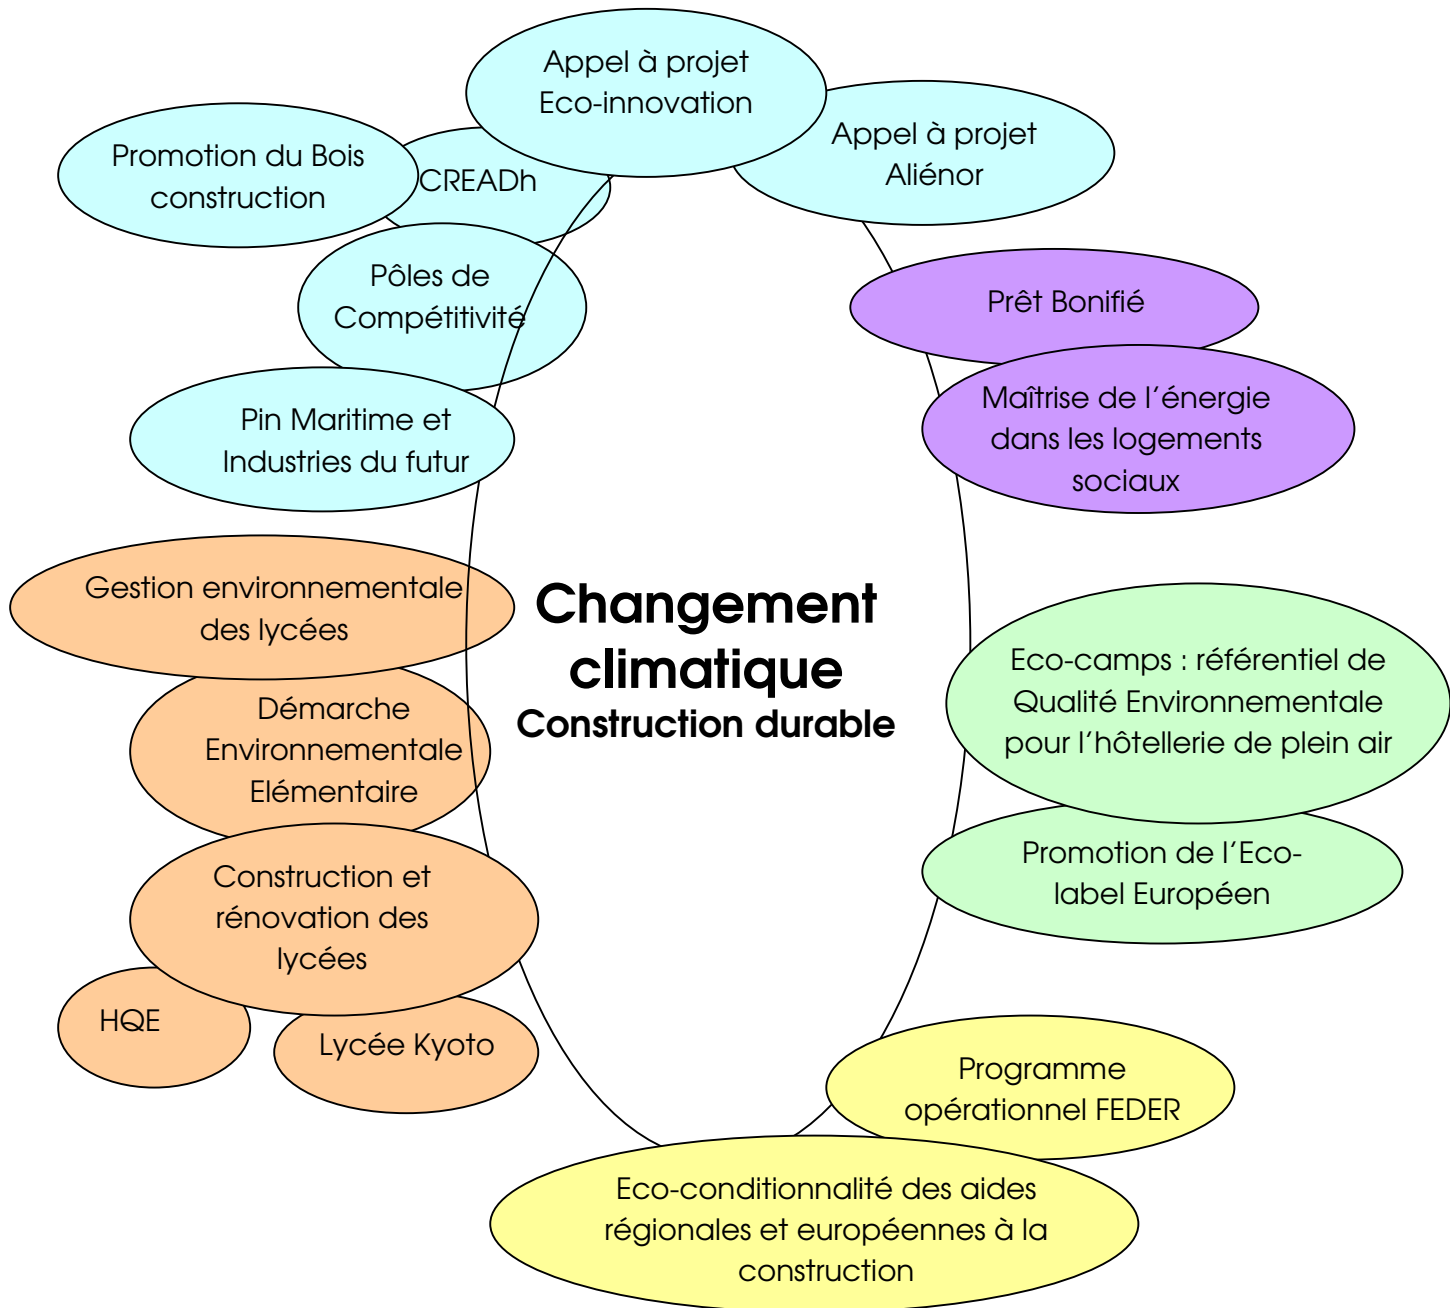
Changement climatique
Construction durable

Appel à projet Eco-innovation

Appel à projet Aliénor

Promotion du Bois construction

CREADh

Pôles de Compétitivité

Pin Maritime et Industries du futur

Prêt Bonifié

Maîtrise de l'énergie dans les logements sociaux

Gestion environnementale des lycées

Démarche Environnementale Elémentaire

Construction et rénovation des lycées

HQE

Lycée Kyoto

Eco-camps : référentiel de Qualité Environnementale pour l'hôtellerie de plein air

Promotion de l'Eco-label Européen

Programme opérationnel FEDER

Eco-conditionnalité des aides régionales et européennes à la construction